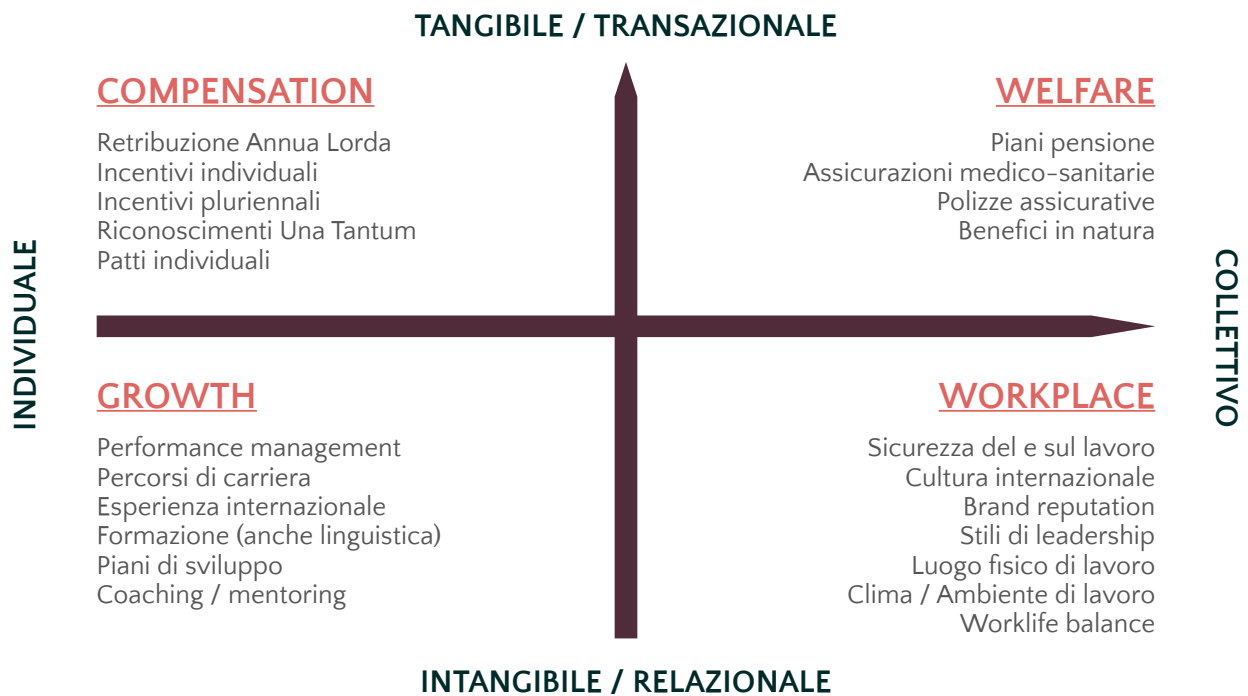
TANGIBILE / TRANSAZIONALE

COMPENSATION

Retribuzione Annua Lorda
Incentivi individuali
Incentivi pluriennali
Riconoscimenti Una Tantum
Patti individuali

WELFARE

Piani pensione
Assicurazioni medico-sanitarie
Polizze assicurative
Benefici in natura

INDIVIDUALE

COLLETTIVO

GROWTH

Performance management
Percorsi di carriera
Esperienza internazionale
Formazione (anche linguistica)
Piani di sviluppo
Coaching / mentoring

WORKPLACE

Sicurezza del e sul lavoro
Cultura internazionale
Brand reputation
Stili di leadership
Luogo fisico di lavoro
Clima / Ambiente di lavoro
Worklife balance

INTANGIBILE / RELAZIONALE